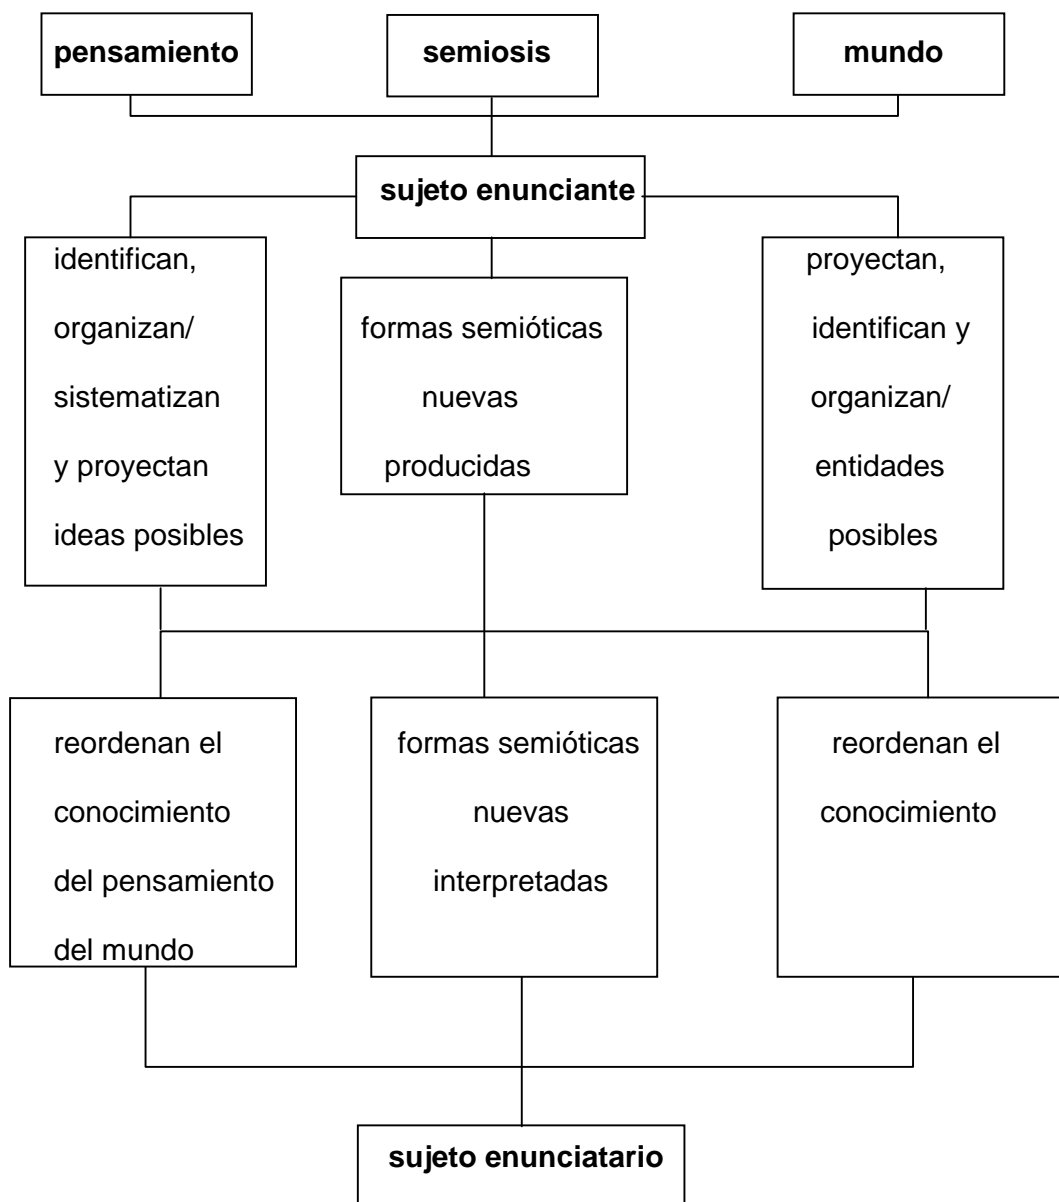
pensamiento

semiosis

mundo

sujeto enunciante

identifican, organizan/ sistematizan y proyectan ideas posibles

formas semióticas nuevas producidas

proyectan, identifican y organizan/ entidades posibles

reordenan el conocimiento del pensamiento del mundo

formas semióticas nuevas interpretadas

reordenan el conocimiento

sujeto enunciatario